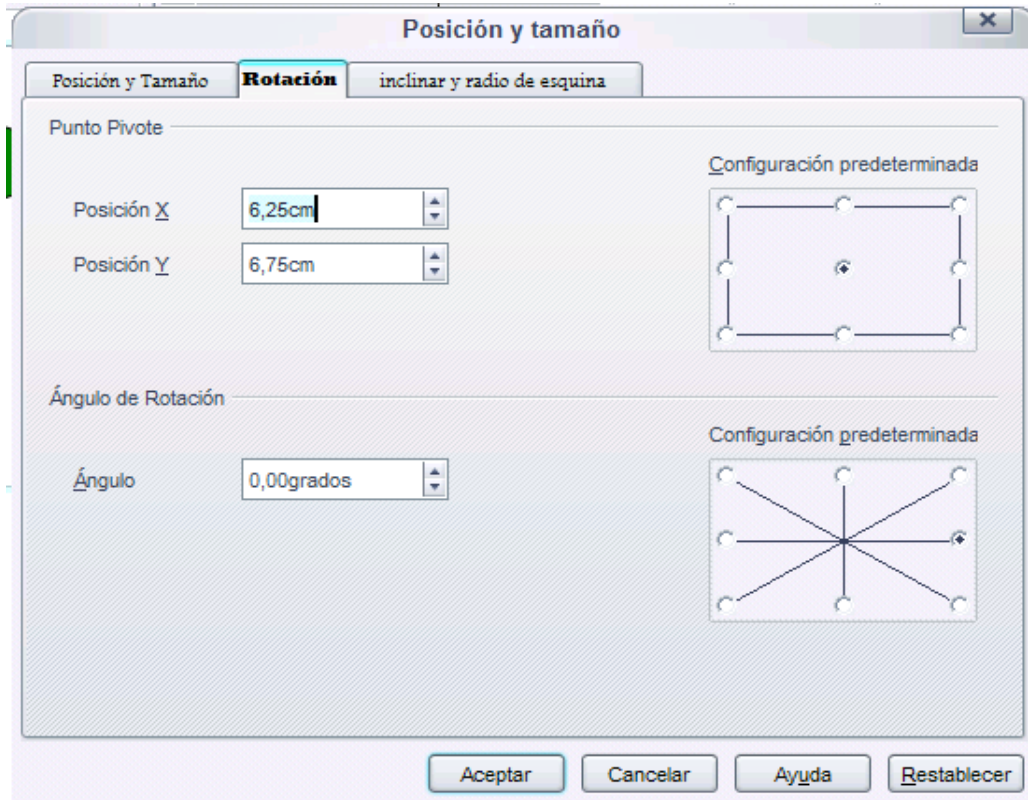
Posición y tamaño

Posición y Tamaño | Rotación | inclinar y radio de esquina

Punto Pivote

Posición X 6,25cm

Posición Y 6,75cm

Configuración predeterminada

Ángulo de Rotación

Ángulo 0,00grados

Configuración predeterminada

Aceptar | Cancelar | Ayuda | Restablecer